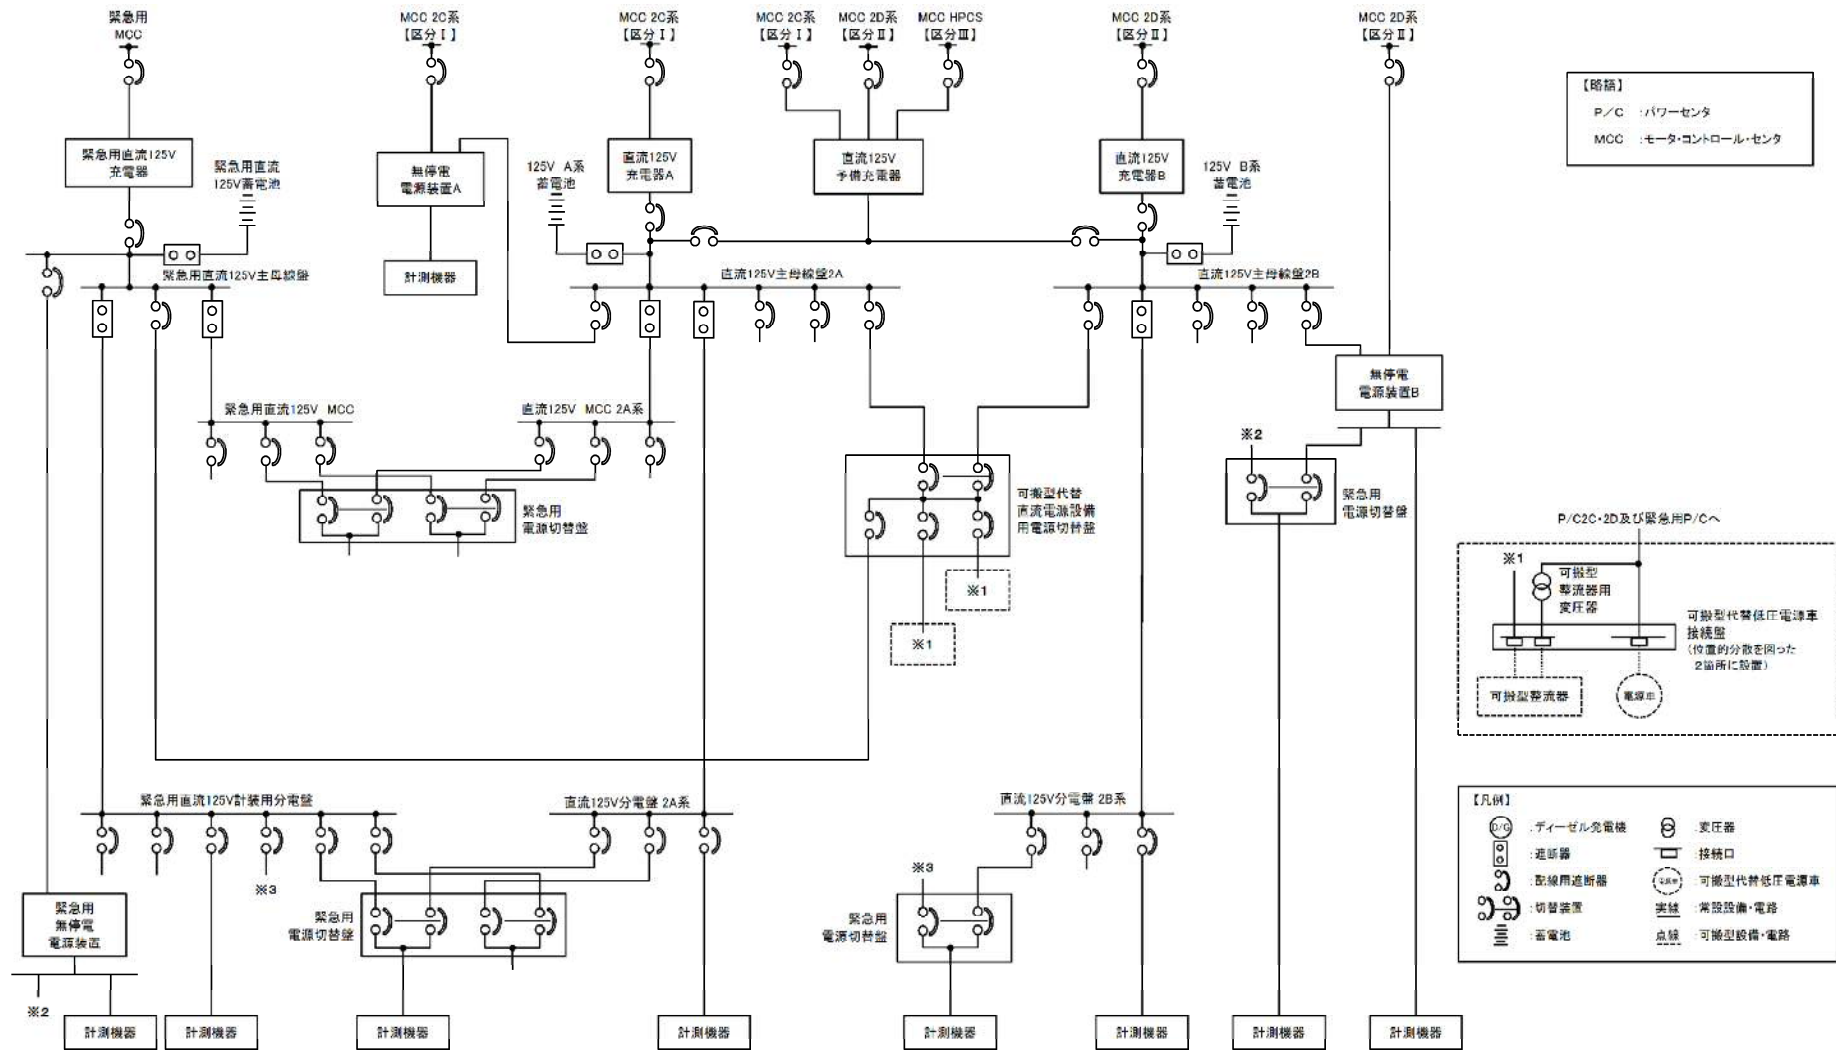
緊急用 MCC

MCC 2C系 【区分Ⅰ】

MCC 2C系 【区分Ⅰ】

MCC 2C系 【区分Ⅰ】

MCC 2D系 【区分Ⅱ】

MCC HPCS 【区分Ⅲ】

MCC 2D系 【区分Ⅱ】

MCC 2D系 【区分Ⅱ】

【略語】
P/C :パワーセンタ
MCC :モータ・コントロール・センタ

緊急用直流125V 充電器

緊急用直流 125V蓄電池

無停電 電源装置A

125V A系 蓄電池

直流125V 充電器A

直流125V 予備充電器

直流125V 充電器B

125V B系 蓄電池

計測機器

緊急用直流125V主母線盤

直流125V主母線盤2A

直流125V主母線盤2B

無停電 電源装置B

緊急用直流125V MCC

直流125V MCC 2A系

可搬型代替 直流電源設備 用電源切替盤

※2

緊急用 電源切替盤

緊急用 電源切替盤

P/C2C・2D及び緊急用P/Cへ

※1

可搬型 整流器用 変圧器

可搬型代替低圧電源車 接続盤 (位置的分散を図った 2箇所に設置)

可搬型整流器

電源車

※1

※1

【凡例】
D/G :ディーゼル発電機
:遮断器
:配線用遮断器
:切替装置
:蓄電池
:変圧器
:接続口
:可搬型代替低圧電源車
実線 :常設設備・電路
点線 :可搬型設備・電路

緊急用直流125V計装用分電盤

直流125V分電盤 2A系

直流125V分電盤 2B系

※3

※3

緊急用 無停電 電源装置

緊急用 電源切替盤

緊急用 電源切替盤

※2

計測機器

計測機器

計測機器

計測機器

計測機器

計測機器

計測機器

計測機器